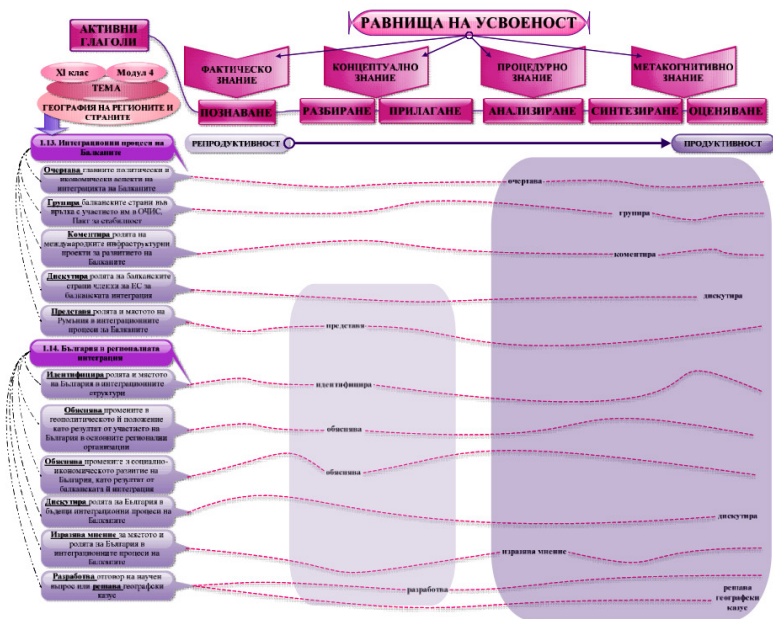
АКТИВНИ ГЛАГОЛИ

РАВНИЩА НА УСВОЕНОСТ

XI клас

Модул 4

ТЕМА

ГЕОГРАФИЯ НА РЕГИОНИТЕ И СТРАНИТЕ

ФАКТИЧЕСКО ЗНАНИЕ

КОНЦЕПТУАЛНО ЗНАНИЕ

ПРОЦЕДУРНО ЗНАНИЕ

МЕТАКОГНИТИВНО ЗНАНИЕ

ПОЗНАВАНЕ

РАЗБИРАНЕ

ПРИЛАГАНЕ

АНАЛИЗИРАНЕ

СИНТЕЗИРАНЕ

ОЦЕНЯВАНЕ

1.13. Интеграционни процеси на Балканите

РЕПРОДУКТИВНОСТ

ПРОДУКТИВНОСТ

Очертава главните политически и икономически аспекти на интеграцията на Балканите

очертава

Групира балканските страни във връзка с участието им в ОЧИС, Пакт за стабилност

групира

Коментира ролята на международните инфраструктурни проекти за развитието на Балканите

коментира

Дискутира ролята на балканските страни членки на ЕС за балканската интеграция

дискутира

Представя ролята и мястото на Румъния в интеграционните процеси на Балканите

представя

1.14. България в регионалната интеграция

Идентифицира ролята и мястото на България в интеграционните структури

идентифицира

Обяснява промените в геополитическото й положение като резултат от участието на България в основните регионални организации

обяснява

Обяснява промените в социално-икономическото развитие на България, като резултат от балканската й интеграция

обяснява

Дискутира ролята на България в бъдещи интеграционни процеси на Балканите

дискутира

Изразява мнение за мястото и ролята на България в интеграционните процеси на Балканите

изразява мнение

Разработва отговор на научен въпрос или решава географски казус

разработва

решава географски казус